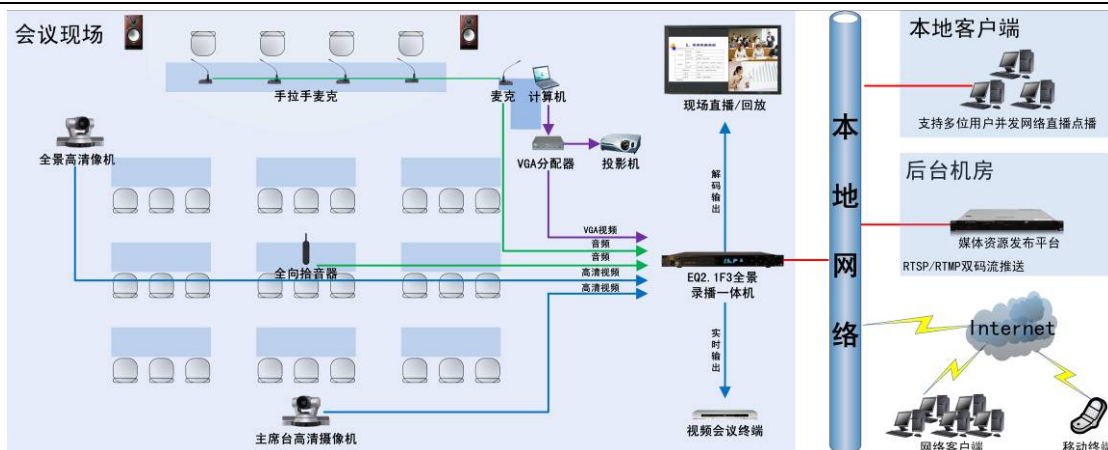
会议现场

手拉手麦克

麦克

计算机

全景高清像机

VGA分配器

投影机

现场直播/回放

解码输出

VGA视频

音频

音频

全向拾音器

高清视频

高清视频

EQ2.1F3全景录播一体机

实时输出

主席台高清摄像机

视频会议终端

本地网络

本地客户端

支持多位用户并发网络直播点播

后台机房

媒体资源发布平台

RTSP/RTMP双码流推送

Internet

网络客户端

移动终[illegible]